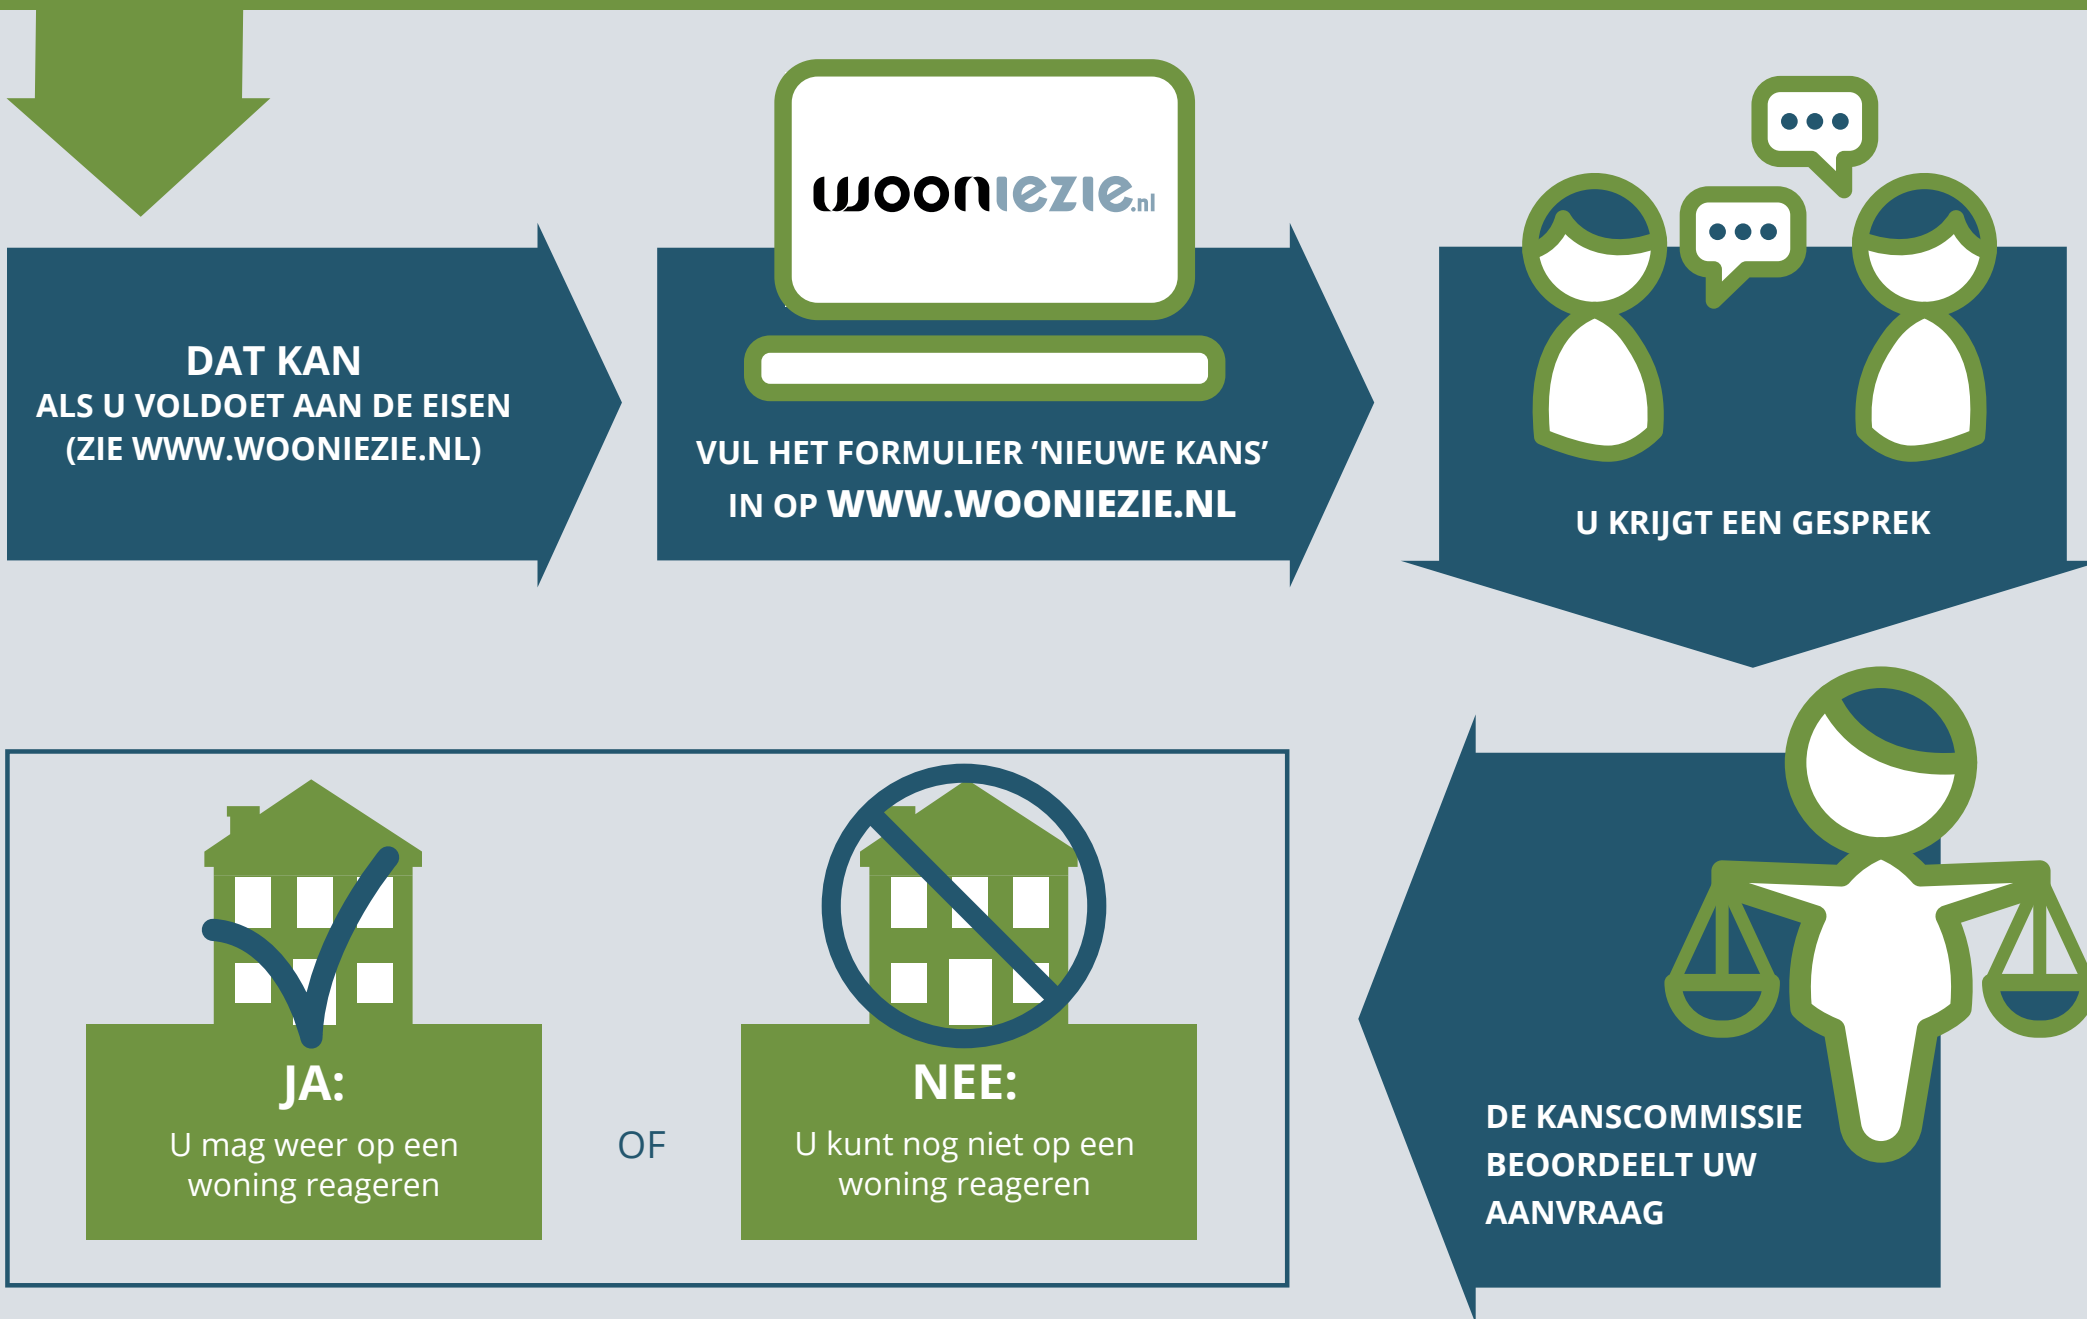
DAT KAN
ALS U VOLDOET AAN DE EISEN
(ZIE WWW.WOONIEZIE.NL)

wooniezie.nl

VUL HET FORMULIER ‘NIEUWE KANS’ IN OP WWW.WOONIEZIE.NL

U KRIJGT EEN GESPREK

DE KANSCOMMISSIE BEOORDEELT UW AANVRAAG

JA:
U mag weer op een woning reageren

OF

NEE:
U kunt nog niet op een woning reageren